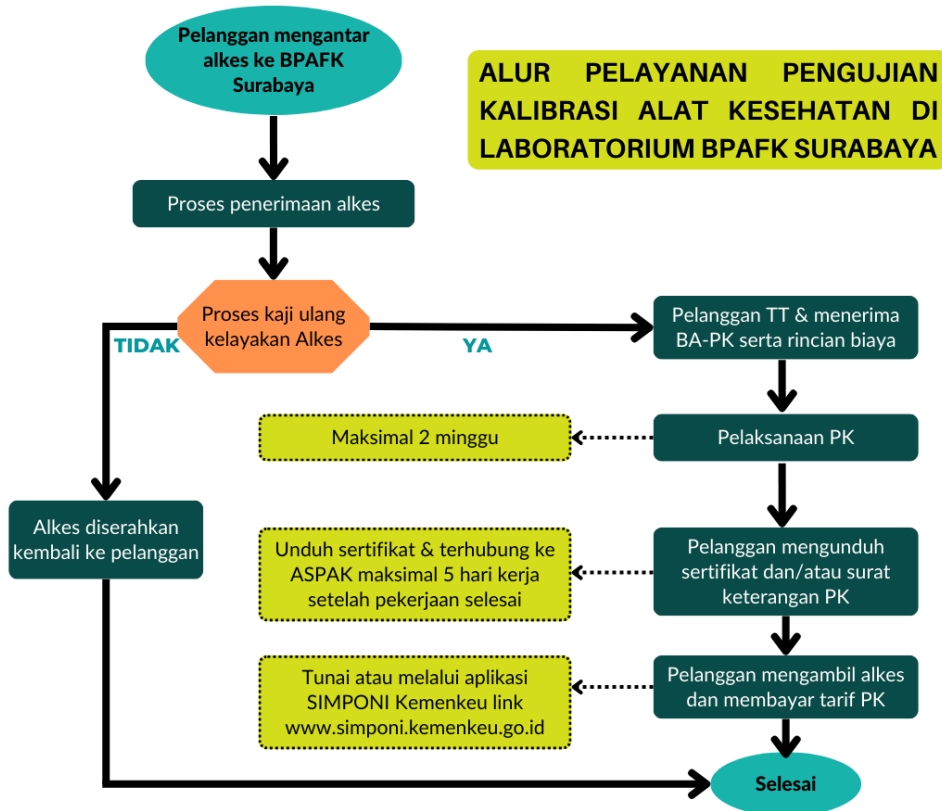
Pelanggan mengantar alkes ke BPAFK Surabaya

ALUR PELAYANAN PENGUJIAN KALIBRASI ALAT KESEHATAN DI LABORATORIUM BPAFK SURABAYA

Proses penerimaan alkes

Proses kaji ulang kelayakan Alkes

TIDAK

YA

Pelanggan TT & menerima BA-PK serta rincian biaya

Maksimal 2 minggu

Pelaksanaan PK

Alkes diserahkan kembali ke pelanggan

Unduh sertifikat & terhubung ke ASPAK maksimal 5 hari kerja setelah pekerjaan selesai

Pelanggan mengunduh sertifikat dan/atau surat keterangan PK

Tunai atau melalui aplikasi SIMPONI Kemenkeu link www.simponi.kemenkeu.go.id

Pelanggan mengambil alkes dan membayar tarif PK

Selesai